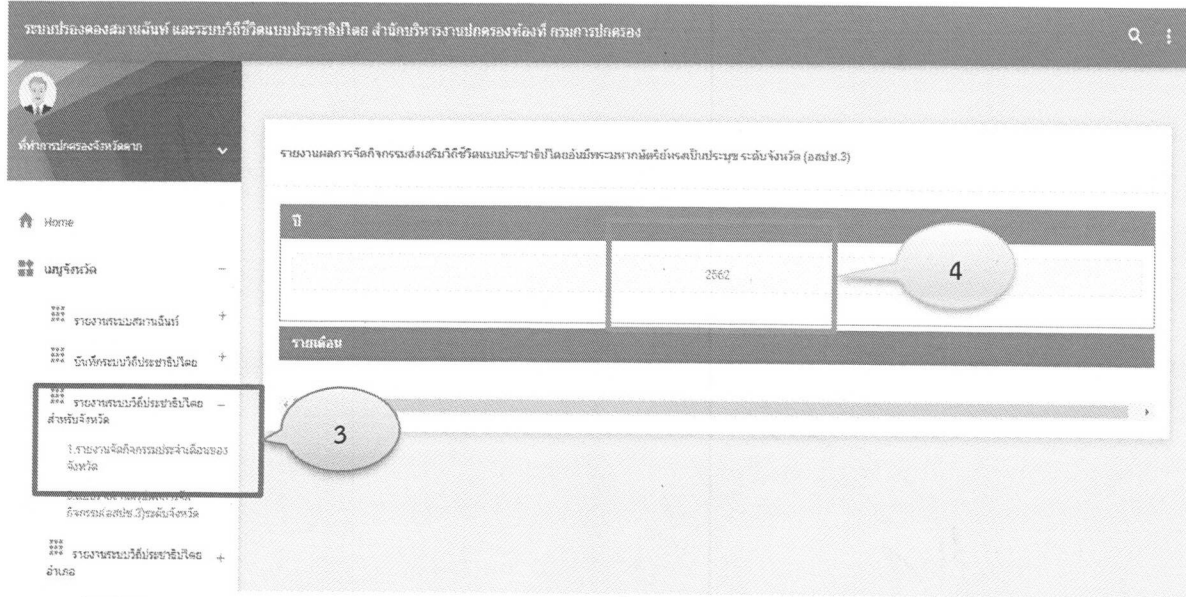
ระบบปรองดองสมานฉันท์ และระบบวิถีชีวิตแบบประชาธิปไตย สำนักบริหารงานปกครองท้องที่ กรมการปกครอง

ที่ทำการปกครองจังหวัดตาก

Home

เมนูจังหวัด

รายงานระบบสมานฉันท์

บันทึกระบบวิถีประชาธิปไตย

รายงานระบบวิถีประชาธิปไตยสำหรับจังหวัด

1.รายงานจัดกิจกรรมประจำเดือนของจังหวัด

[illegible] กิจกรรม(อสปช.3)ระดับจังหวัด

รายงานระบบวิถีประชาธิปไตยอำเภอ

รายงานผลการจัดกิจกรรมส่งเสริมวิถีชีวิตแบบประชาธิปไตยอันมีพระมหากษัตริย์ทรงเป็นประมุข ระดับจังหวัด (อสปช.3)

ปี

2562

4

รายเดือน

3